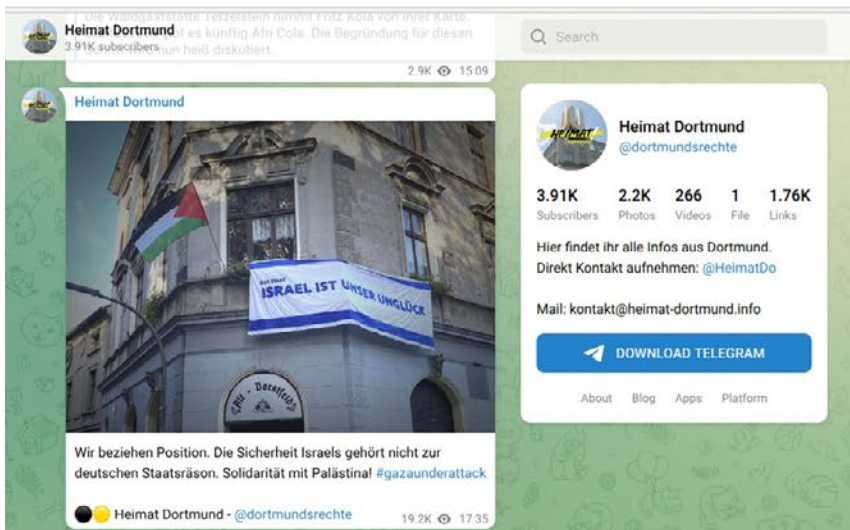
Heimat Dortmund
3.91K subscribers

Die Waldgaststätte Tetzelstein nimmt Fritz Kola von ihrer Karte. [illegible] es künftig Afri Cola. Die Begründung für diesen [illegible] nun heiß diskutiert.

2.9K 15:09

Search

Heimat Dortmund

Bei uns: ISRAEL IST UNSER UNGLÜCK

Alt-Dorstfeld

Wir beziehen Position. Die Sicherheit Israels gehört nicht zur deutschen Staatsräson. Solidarität mit Palästina! #gazaunderattack

Heimat Dortmund - @dortmundsrechte

19.2K 17:35

HEIMAT

Heimat Dortmund
@dortmundsrechte

3.91K Subscribers
2.2K Photos
266 Videos
1 File
1.76K Links

Hier findet ihr alle Infos aus Dortmund.
Direkt Kontakt aufnehmen: @HeimatDo

Mail: kontakt@heimat-dortmund.info

DOWNLOAD TELEGRAM

About Blog Apps Platform